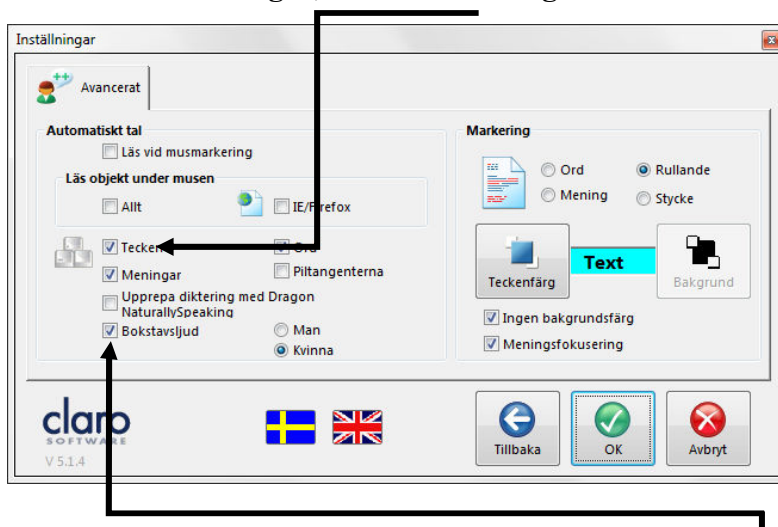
Inställningar

Avancerat

Automatiskt tal
Läs vid musmarkering
Läs objekt under musen
Allt
IE/Firefox
Tecken
Ord
Meningar
Piltangenterna
Upprepa diktering med Dragon NaturallySpeaking
Bokstavsljud
Man
Kvinna

Markering
Ord
Rullande
Mening
Stycke
Text
Teckenfärg
Bakgrund
Ingen bakgrundsfärg
Meningsfokusering

claro SOFTWARE
V 5.1.4

Tillbaka
OK
Avbryt